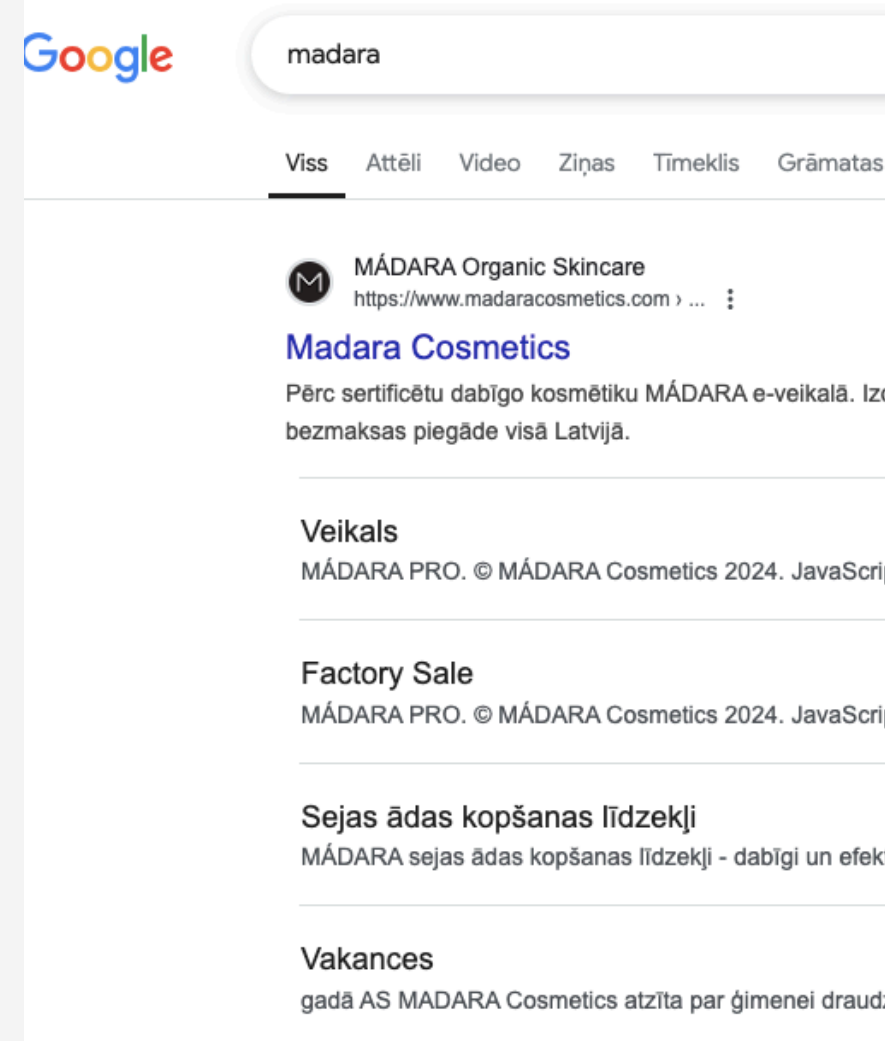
Google

madara

Viss Attēli Video Ziņas Tīmeklis Grāmatas

MÁDARA Organic Skincare
https://www.madaracosmetics.com › ...

Madara Cosmetics

Pērc sertificētu dabīgo kosmētiku MÁDARA e-veikalā. Iz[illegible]
bezmaksas piegāde visā Latvijā.

Veikals
MÁDARA PRO. © MÁDARA Cosmetics 2024. JavaScri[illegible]

Factory Sale
MÁDARA PRO. © MÁDARA Cosmetics 2024. JavaScri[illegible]

Sejas ādas kopšanas līdzekļi
MÁDARA sejas ādas kopšanas līdzekļi - dabīgi un efek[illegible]

Vakances
gadā AS MADARA Cosmetics atzīta par ģimenei draud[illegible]